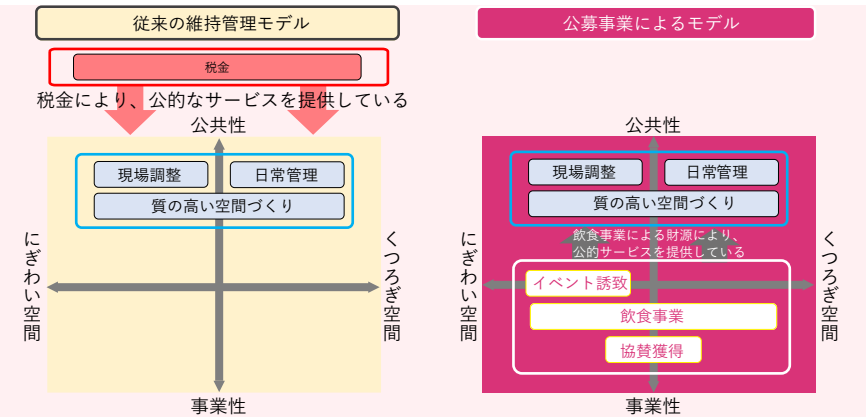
従来の維持管理モデル

税金

税金により、公的なサービスを提供している

公共性

現場調整

日常管理

質の高い空間づくり

にぎわい空間

くつろぎ空間

事業性

公募事業によるモデル

公共性

現場調整

日常管理

質の高い空間づくり

飲食事業による財源により、公的サービスを提供している

にぎわい空間

くつろぎ空間

イベント誘致

飲食事業

協賛獲得

事業性